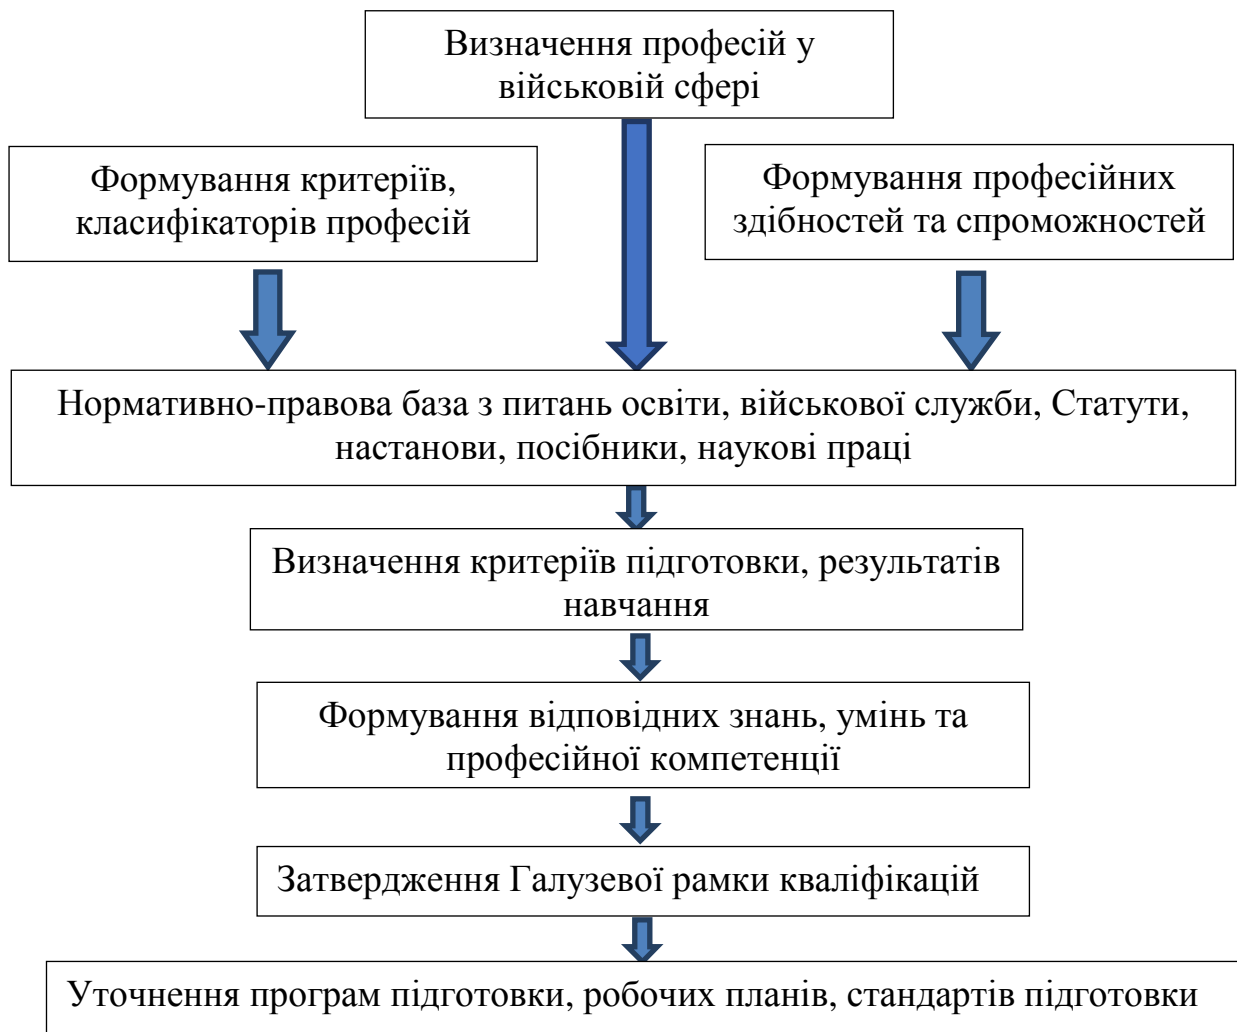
Визначення професій у військовій сфері

Формування критеріїв, класифікаторів професій

Формування професійних здібностей та спроможностей

Нормативно-правова база з питань освіти, військової служби, Статути, настанови, посібники, наукові праці

Визначення критеріїв підготовки, результатів навчання

Формування відповідних знань, умінь та професійної компетенції

Затвердження Галузевої рамки кваліфікацій

Уточнення програм підготовки, робочих планів, стандартів підготовки